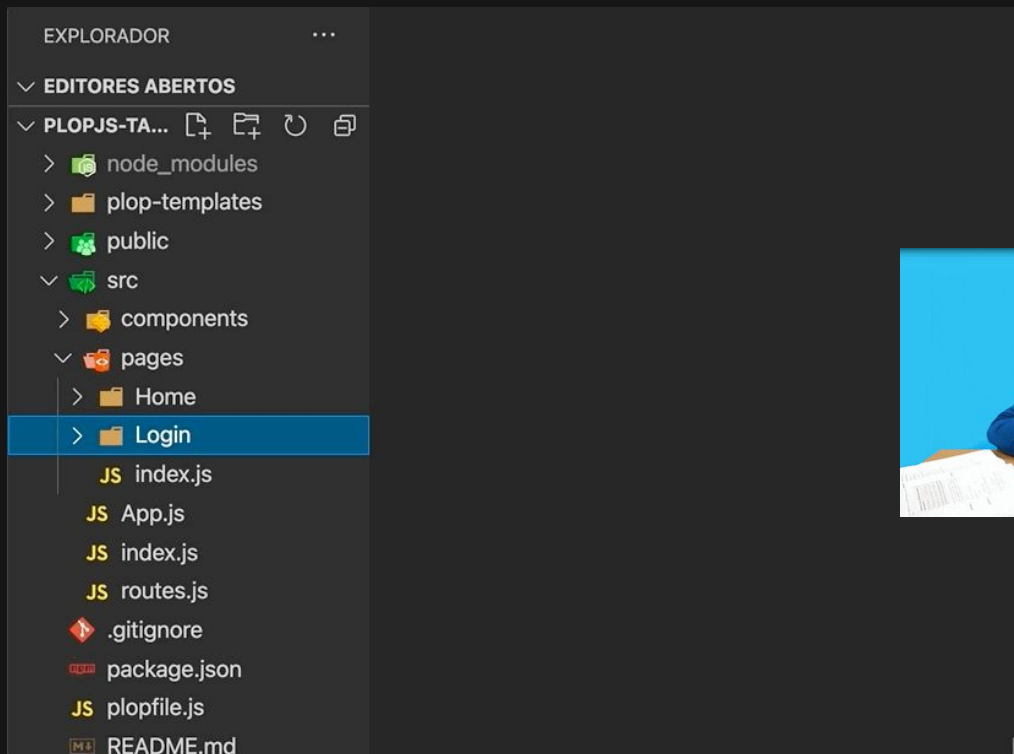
EXPLORADOR ...

EDITORES ABERTOS

PLOPJS-TA...

node_modules

plop-templates

public

src

components

pages

Home

Login

JS index.js

JS App.js

JS index.js

JS routes.js

.gitignore

package.json

JS plopfile.js

README.md